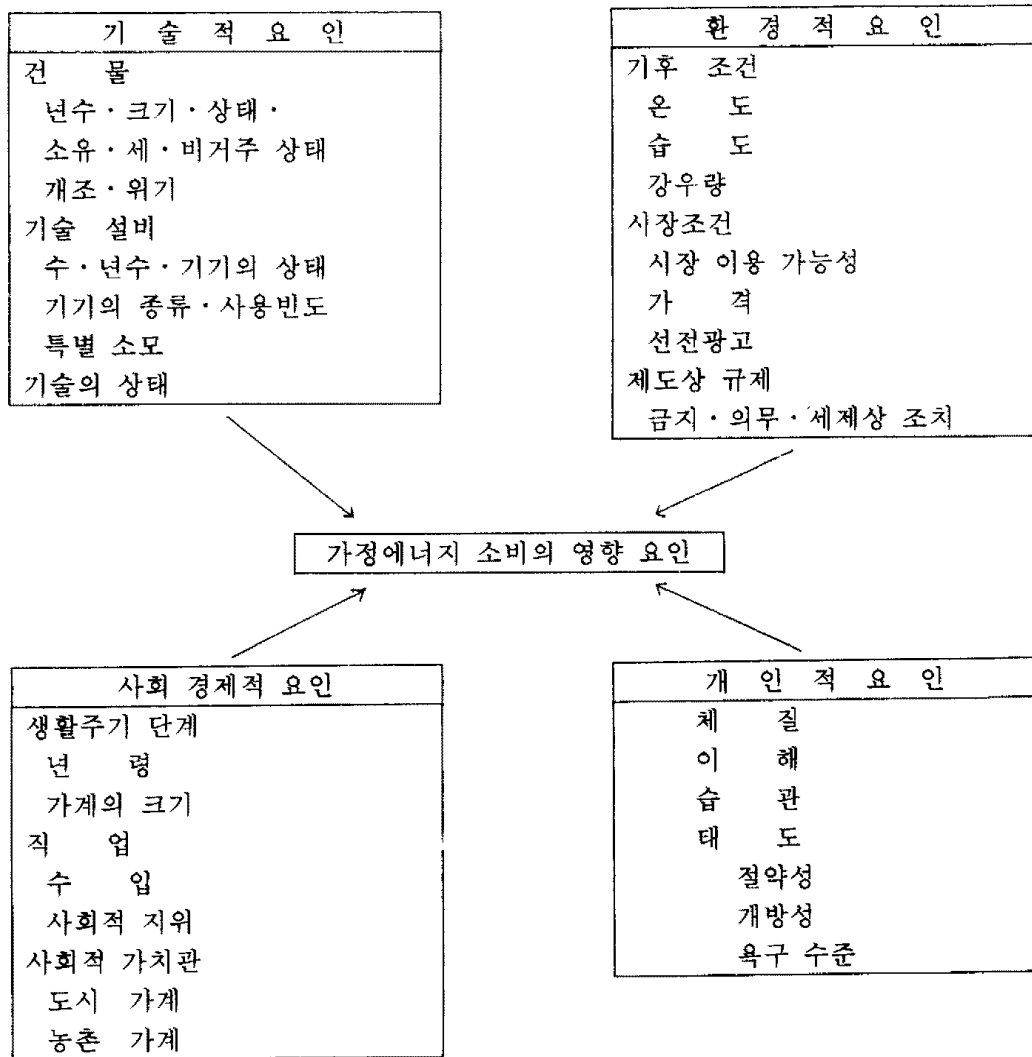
기 술 적 요 인
건 물
년수 · 크기 · 상태 ·
소유 · 세 · 비거주 상태
개조 · 위기
기술 설비
수 · 년수 · 기기의 상태
기기의 종류 · 사용빈도
특별 소모
기술의 상태

환 경 적 요 인
기후 조건
온 도
습 도
강우량
시장조건
시장 이용 가능성
가 격
선전광고
제도상 규제
금지 · 의무 · 세제상 조치

가정에너지 소비의 영향 요인

사회 경제적 요인
생활주기 단계
년 령
가계의 크기
직 업
수 입
사회적 지위
사회적 가치관
도시 가계
농촌 가계

개 인 적 요 인
체 질
이 해
습 관
태 도
절약성
개방성
욕구 수준